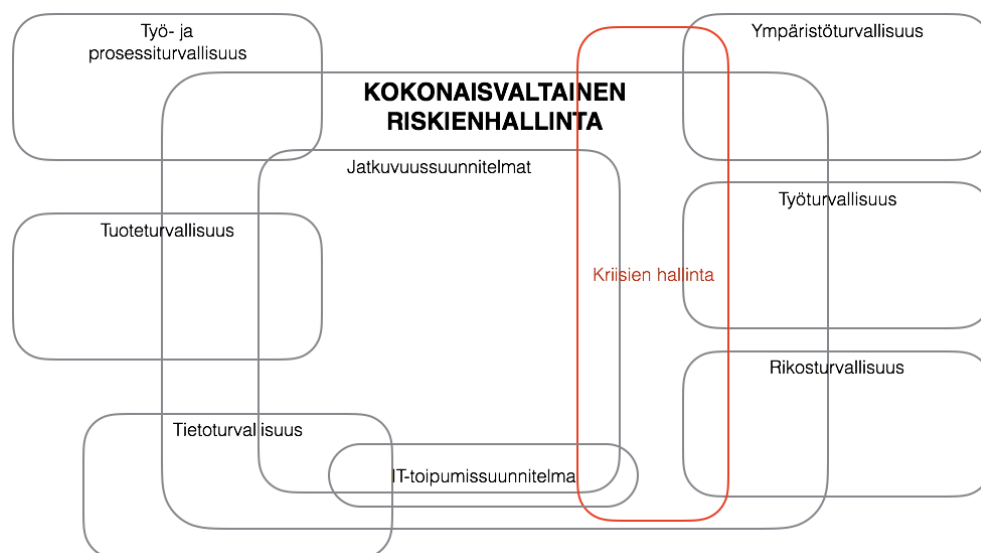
Työ- ja prosessiturvallisuus

Ympäristöturvallisuus

KOKONAISVALTAINEN RISKIENHALLINTA

Jatkuvuussuunnitelmat

Tuoteturvallisuus

Työturvallisuus

Kriisien hallinta

Rikosturvallisuus

Tietoturvallisuus

IT-toipumissuunnitelma